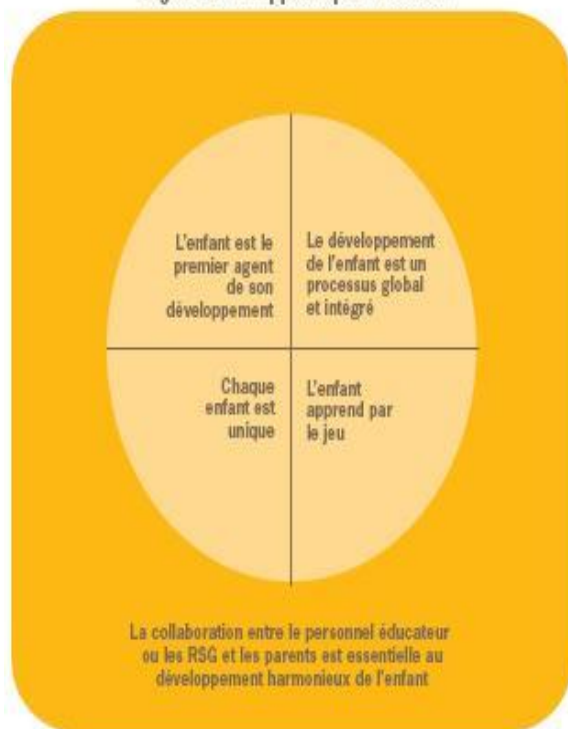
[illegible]

L'enfant est le premier agent de son développement

Le développement de l'enfant est un processus global et intégré

Chaque enfant est unique

L'enfant apprend par le jeu

La collaboration entre le personnel éducateur ou les RSG et les parents est essentielle au développement harmonieux de l'enfant